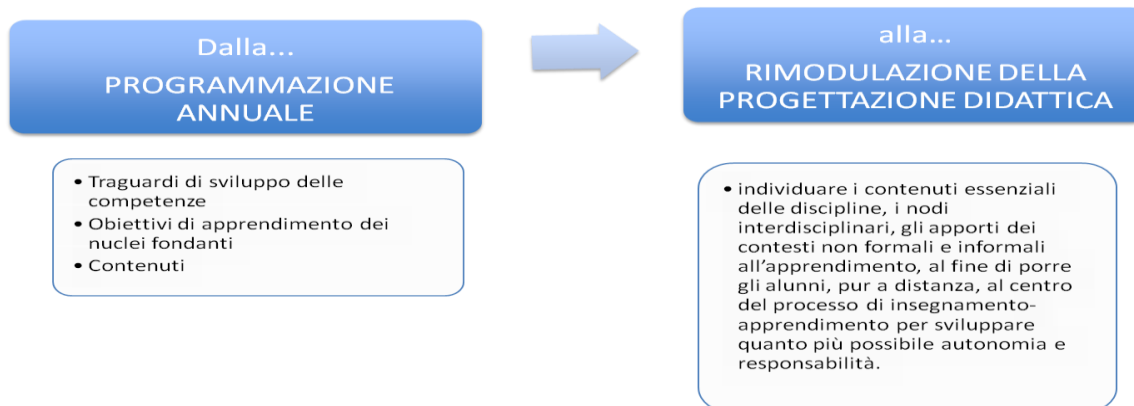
Dalla…
PROGRAMMAZIONE ANNUALE

alla…
RIMODULAZIONE DELLA PROGETTAZIONE DIDATTICA

• Traguardi di sviluppo delle competenze
• Obiettivi di apprendimento dei nuclei fondanti
• Contenuti

• individuare i contenuti essenziali delle discipline, i nodi interdisciplinari, gli apporti dei contesti non formali e informali all'apprendimento, al fine di porre gli alunni, pur a distanza, al centro del processo di insegnamento-apprendimento per sviluppare quanto più possibile autonomia e responsabilità.